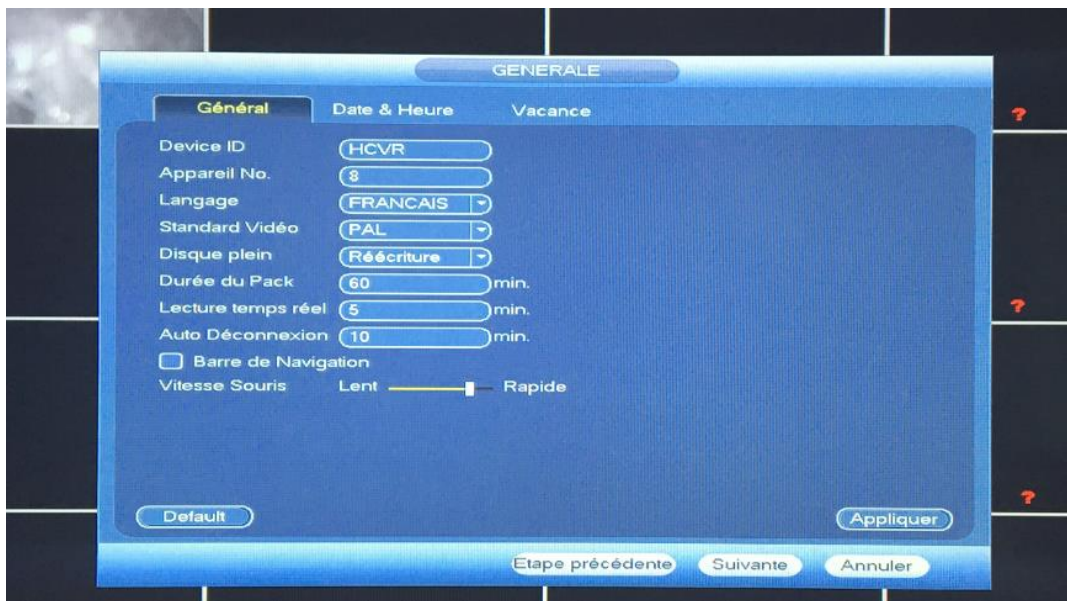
GENERALE

Général
Date & Heure
Vacance

Device ID HCVR
Appareil No. 8
Langage FRANCAIS
Standard Vidéo PAL
Disque plein Réécriture
Durée du Pack 60 min.
Lecture temps réel 5 min.
Auto Déconnexion 10 min.
Barre de Navigation
Vitesse Souris Lent Rapide

Default
Appliquer

Etape précédente
Suivante
Annuler

?
?
?